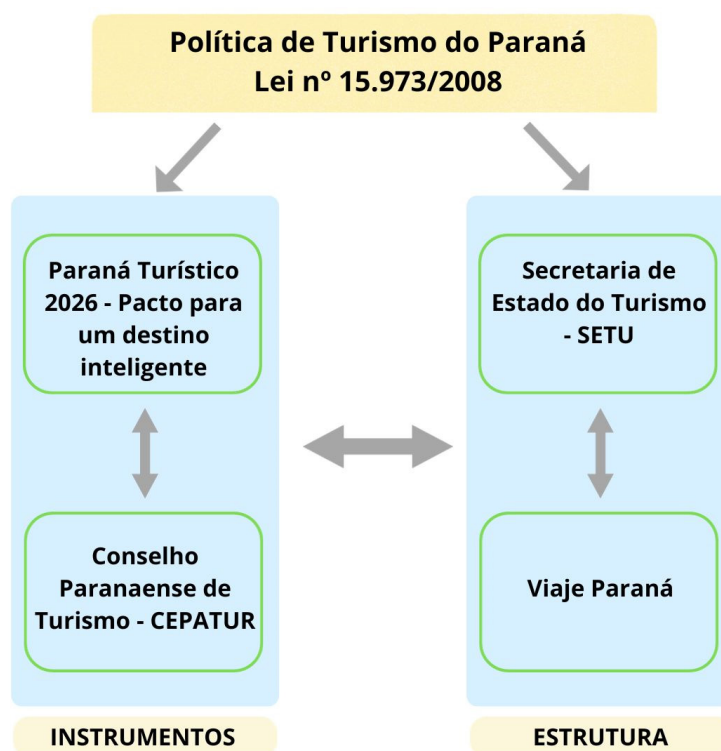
Política de Turismo do Paraná
Lei nº 15.973/2008

Paraná Turístico 2026 - Pacto para um destino inteligente

Conselho Paranaense de Turismo - CEPATUR

INSTRUMENTOS

Secretaria de Estado do Turismo - SETU

Viaje Paraná

ESTRUTURA